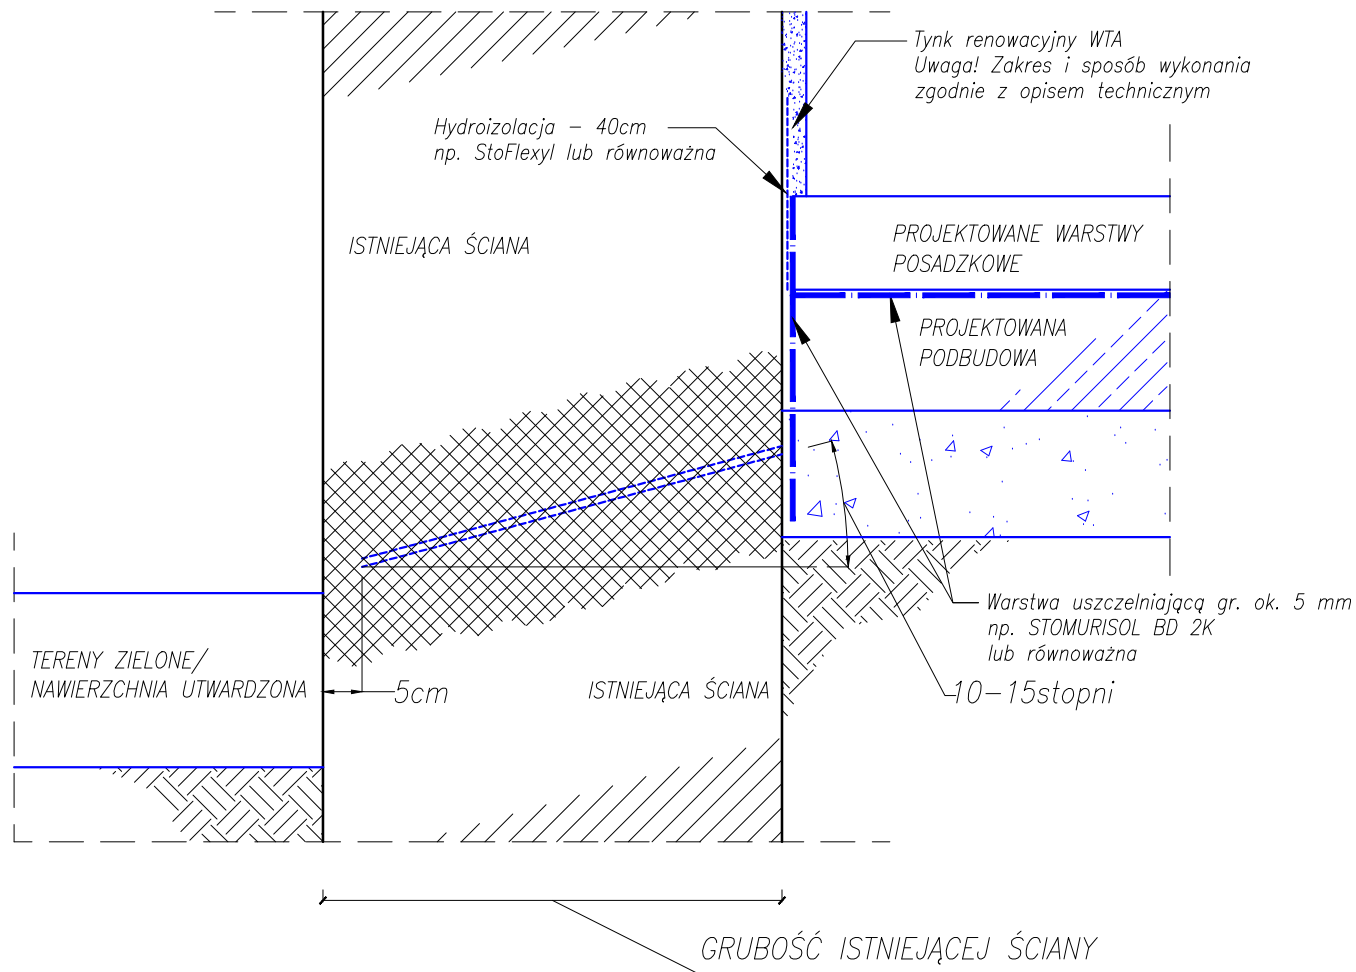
Tynk renowacyjny WTA
Uwaga! Zakres i sposób wykonania zgodnie z opisem technicznym

Hydroizolacja – 40cm
np. StoFlexyl lub równoważna

ISTNIEJĄCA ŚCIANA

PROJEKTOWANE WARSTWY POSADZKOWE

PROJEKTOWANA PODBUDOWA

Warstwa uszczelniającą gr. ok. 5 mm
np. STOMURISOL BD 2K
lub równoważna

TERENY ZIELONE/
NAWIERZCHNIA UTWARDZONA

5cm

ISTNIEJĄCA ŚCIANA

10–15stopni

GRUBOŚĆ ISTNIEJĄCEJ ŚCIANY